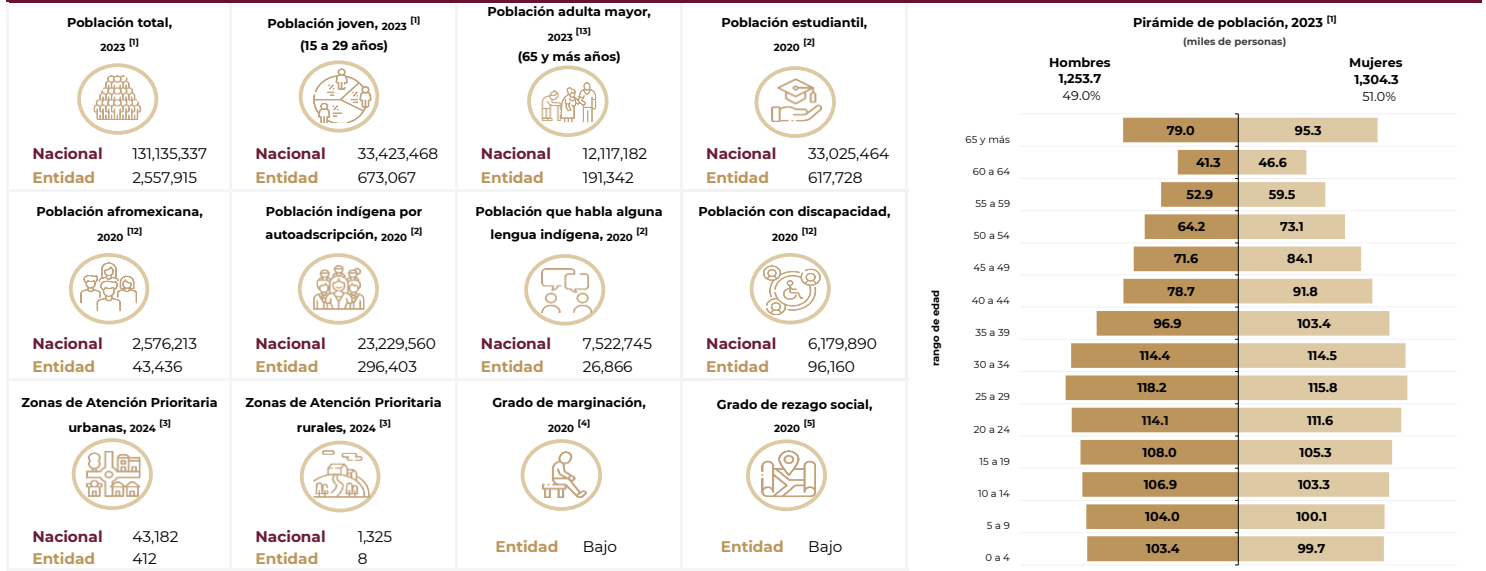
Población total, 2023 [1]

Nacional 131,135,337
Entidad 2,557,915

Población joven, 2023 [1] (15 a 29 años)

Nacional 33,423,468
Entidad 673,067

Población adulta mayor, 2023 [13] (65 y más años)

Nacional 12,117,182
Entidad 191,342

Población estudiantil, 2020 [2]

Nacional 33,025,464
Entidad 617,728

Población afromexicana, 2020 [12]

Nacional 2,576,213
Entidad 43,436

Población indígena por autoadscripción, 2020 [2]

Nacional 23,229,560
Entidad 296,403

Población que habla alguna lengua indígena, 2020 [2]

Nacional 7,522,745
Entidad 26,866

Población con discapacidad, 2020 [12]

Nacional 6,179,890
Entidad 96,160

Zonas de Atención Prioritaria urbanas, 2024 [3]

Nacional 43,182
Entidad 412

Zonas de Atención Prioritaria rurales, 2024 [3]

Nacional 1,325
Entidad 8

Grado de marginación, 2020 [4]

Entidad Bajo

Grado de rezago social, 2020 [5]

Entidad Bajo

Pirámide de población, 2023 [1]
(miles de personas)

Hombres 1,253.7 49.0%
Mujeres 1,304.3 51.0%

rango de edad

| rango de edad | Hombres | Mujeres |
|---|---|---|
| 65 y más | 79.0 | 95.3 |
| 60 a 64 | 41.3 | 46.6 |
| 55 a 59 | 52.9 | 59.5 |
| 50 a 54 | 64.2 | 73.1 |
| 45 a 49 | 71.6 | 84.1 |
| 40 a 44 | 78.7 | 91.8 |
| 35 a 39 | 96.9 | 103.4 |
| 30 a 34 | 114.4 | 114.5 |
| 25 a 29 | 118.2 | 115.8 |
| 20 a 24 | 114.1 | 111.6 |
| 15 a 19 | 108.0 | 105.3 |
| 10 a 14 | 106.9 | 103.3 |
| 5 a 9 | 104.0 | 100.1 |
| 0 a 4 | 103.4 | 99.7 |